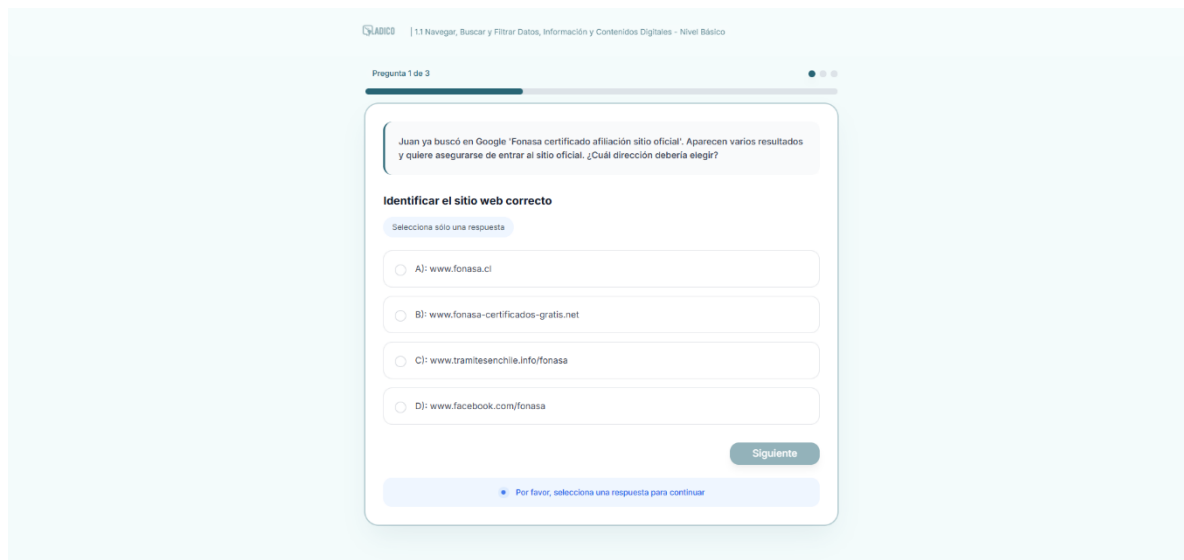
LADICO | 1.1 Navegar, Buscar y Filtrar Datos, Información y Contenidos Digitales - Nivel Básico

Pregunta 1 de 3

Juan ya buscó en Google 'Fonasa certificado afiliación sitio oficial'. Aparecen varios resultados y quiere asegurarse de entrar al sitio oficial. ¿Cuál dirección debería elegir?

Identificar el sitio web correcto

Selecciona sólo una respuesta

A): www.fonasa.cl

B): www.fonasa-certificados-gratis.net

C): www.tramitesenchile.info/fonasa

D): www.facebook.com/fonasa

Siguiente

Por favor, selecciona una respuesta para continuar